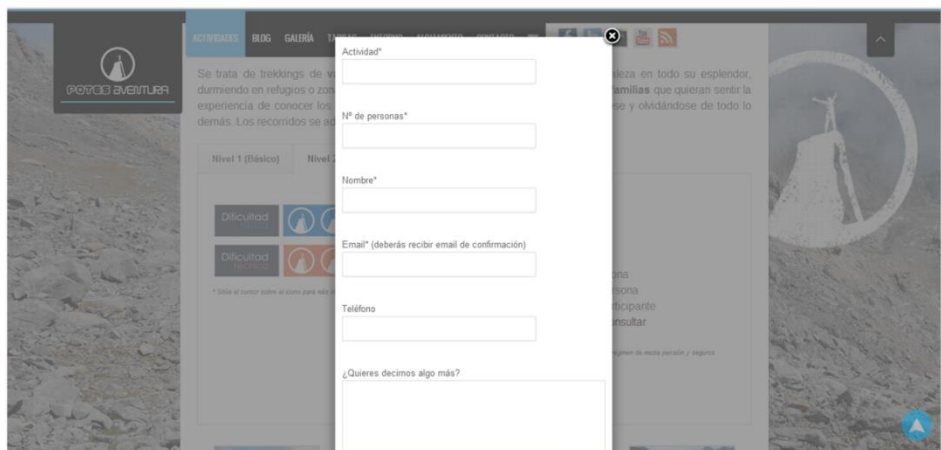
ACTIVIDADES BLOG GALERÍA T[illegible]

POTES AVENTURA

Se trata de trekkings de v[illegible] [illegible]leza en todo su esplendor, durmiendo en refugios o zon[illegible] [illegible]amilias que quieran sentir la experiencia de conocer los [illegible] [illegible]se y olvidándose de todo lo demás. Los recorridos se ad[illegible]

Nivel 1 (Básico) Nivel 2

Dificultad

Dificultad

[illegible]ona
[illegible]sona
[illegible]ticipante
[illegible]nsultar

Actividad*

Nº de personas*

Nombre*

Email* (deberás recibir email de confirmación)

Teléfono

¿Quieres decirnos algo más?